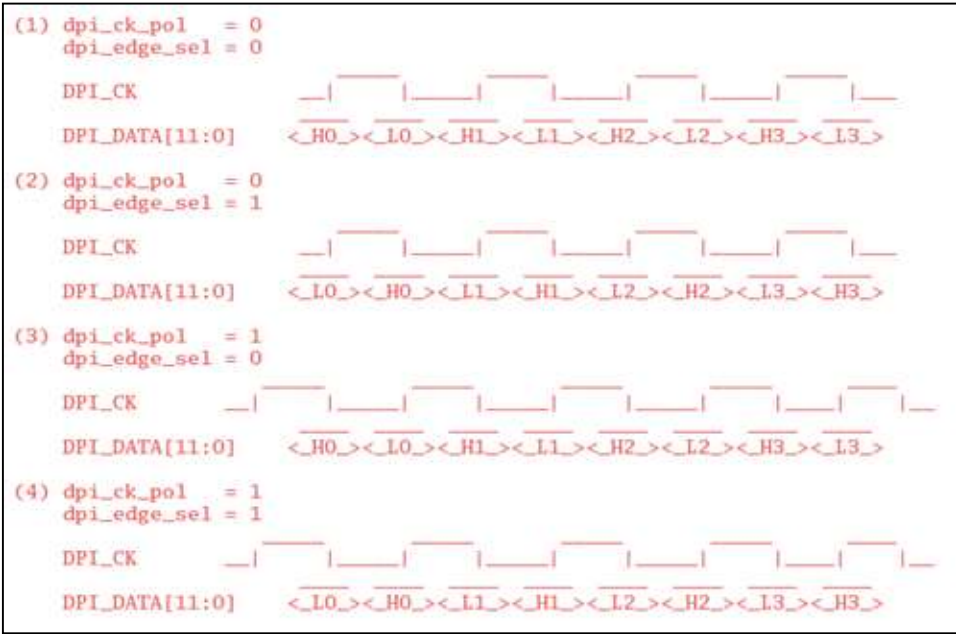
(1) dpi_ck_pol = 0
dpi_edge_sel = 0

DPI_CK

DPI_DATA[11:0] <_H0_><_L0_><_H1_><_L1_><_H2_><_L2_><_H3_><_L3_>

(2) dpi_ck_pol = 0
dpi_edge_sel = 1

DPI_CK

DPI_DATA[11:0] <_L0_><_H0_><_L1_><_H1_><_L2_><_H2_><_L3_><_H3_>

(3) dpi_ck_pol = 1
dpi_edge_sel = 0

DPI_CK

DPI_DATA[11:0] <_H0_><_L0_><_H1_><_L1_><_H2_><_L2_><_H3_><_L3_>

(4) dpi_ck_pol = 1
dpi_edge_sel = 1

DPI_CK

DPI_DATA[11:0] <_L0_><_H0_><_L1_><_H1_><_L2_><_H2_><_L3_><_H3_>